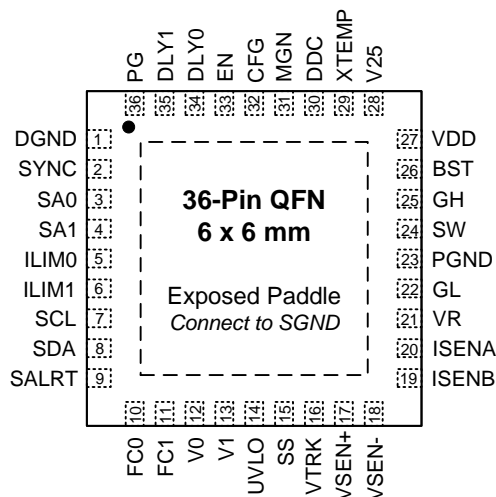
PG DLY1 DLY0 EN CFG MGN DDC XTEMP V25

36 35 34 33 32 31 30 29 28

DGND 1
SYNC 2
SA0 3
SA1 4
ILIM0 5
ILIM1 6
SCL 7
SDA 8
SALRT 9

27 VDD
26 BST
25 GH
24 SW
23 PGND
22 GL
21 VR
20 ISENA
19 ISENB

36-Pin QFN
6 x 6 mm

Exposed Paddle
Connect to SGND

10 11 12 13 14 15 16 17 18

FC0 FC1 V0 V1 UVLO SS VTRK VSEN+ VSEN-